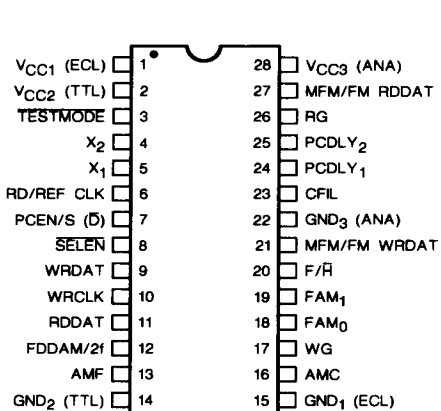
$V_{CC1}$ (ECL) 1
$V_{CC2}$ (TTL) 2
$\overline{\text{TESTMODE}}$ 3
$X_2$ 4
$X_1$ 5
RD/REF CLK 6
PCEN/S ($\overline{\text{D}}$) 7
$\overline{\text{SELEN}}$ 8
WRDAT 9
WRCLK 10
RDDAT 11
FDDAM/2f 12
AMF 13
$GND_2$ (TTL) 14

28 $V_{CC3}$ (ANA)
27 MFM/FM RDDAT
26 RG
25 $PCDLY_2$
24 $PCDLY_1$
23 CFIL
22 $GND_3$ (ANA)
21 MFM/FM WRDAT
20 F/$\overline{\text{H}}$
19 $FAM_1$
18 $FAM_0$
17 WG
16 AMC
15 $GND_1$ (ECL)